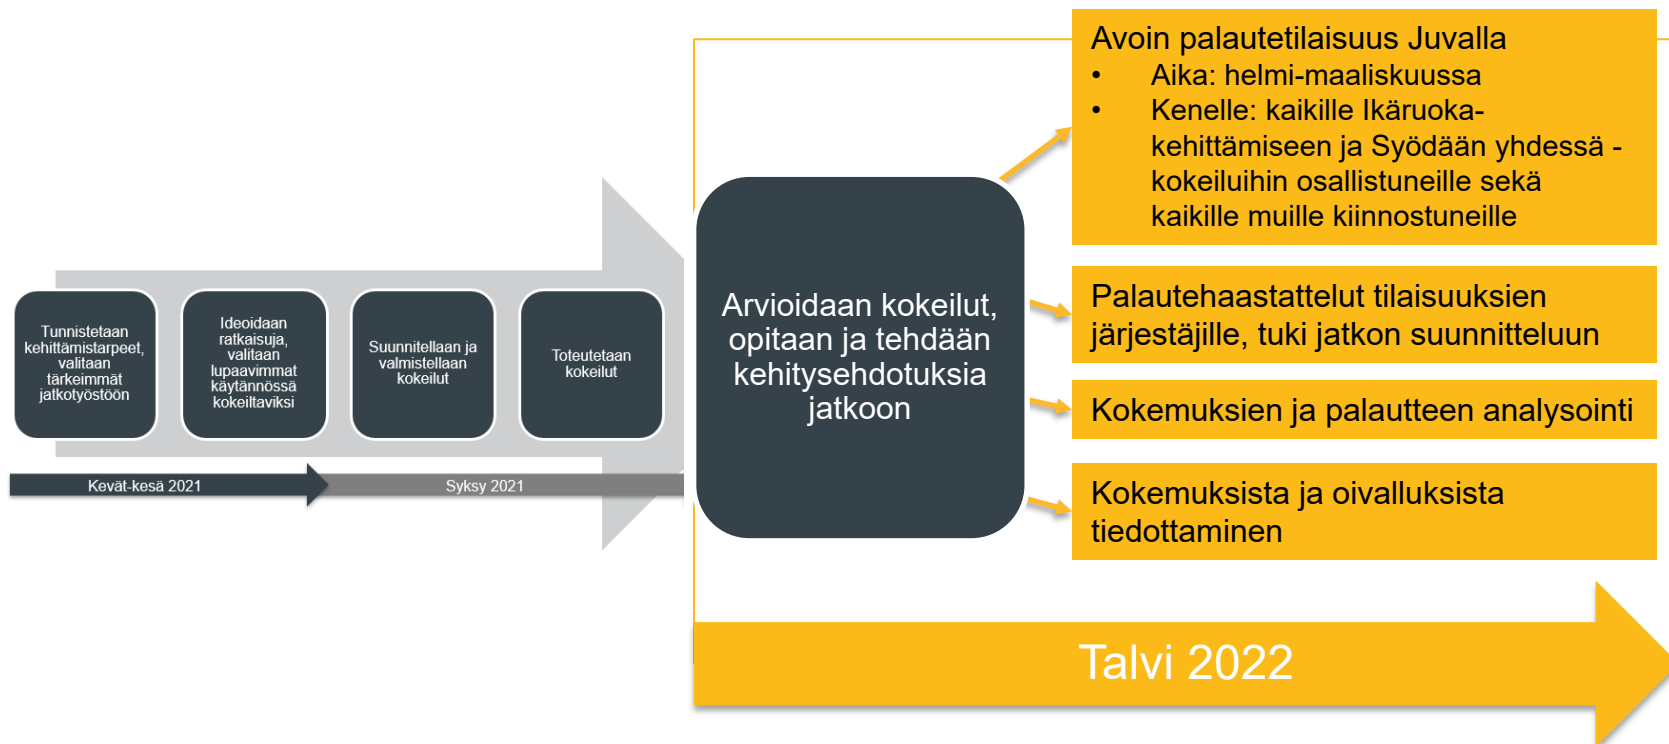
Tunnistetaan kehittämistarpeet, valitaan tärkeimmät jatkotyöstöön

Ideoidaan ratkaisuja, valitaan lupaavimmat käytännössä kokeiltaviksi

Suunnitellaan ja valmistellaan kokeilut

Toteutetaan kokeilut

Kevät-kesä 2021

Syksy 2021

Arvioidaan kokeilut, opitaan ja tehdään kehitysehdotuksia jatkoon

Avoin palautetilaisuus Juvalla
• Aika: helmi-maaliskuussa
• Kenelle: kaikille Ikäruoka-kehittämiseen ja Syödään yhdessä -kokeiluihin osallistuneille sekä kaikille muille kiinnostuneille

Palautehaastattelut tilaisuuksien järjestäjille, tuki jatkon suunnitteluun

Kokemuksien ja palautteen analysointi

Kokemuksista ja oivalluksista tiedottaminen

Talvi 2022